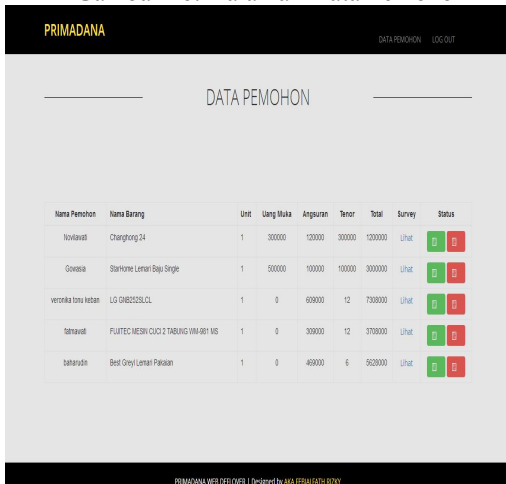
PRIMADANA

DATA PEMOHON LOG OUT

DATA PEMOHON

| Nama Pemohon | Nama Barang | Unit | Uang Muka | Angsuran | Tenor | Total | Survey | Status |
|---|---|---|---|---|---|---|---|---|
| Novitawati | Changhong 24 | 1 | 300000 | 120000 | 300000 | 1200000 | Lihat | |
| Gowasia | StarHome Lemari Baju Single | 1 | 500000 | 100000 | 100000 | 3000000 | Lihat | |
| veronika tonu keban | LG GNB252SLCL | 1 | 0 | 609000 | 12 | 7308000 | Lihat | |
| fatmawati | FUJITEC MESIN CUCI 2 TABUNG WM-981 MS | 1 | 0 | 309000 | 12 | 3708000 | Lihat | |
| baharudin | Best Greyl Lemari Pakaian | 1 | 0 | 469000 | 6 | 5628000 | Lihat | |

PRIMADANA WEB DEVELOPER | Designed by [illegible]